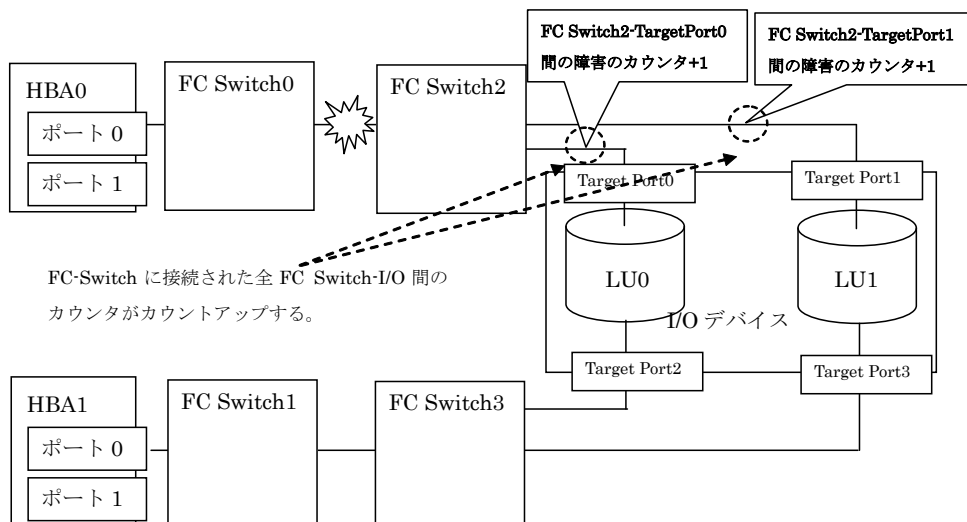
FC Switch2-TargetPort0
間の障害のカウンタ+1

FC Switch2-TargetPort1
間の障害のカウンタ+1

HBA0
ポート 0
ポート 1

FC Switch0

FC Switch2

Target Port0

Target Port1

LU0

LU1

I/O デバイス

FC-Switch に接続された全 FC Switch-I/O 間のカウンタがカウントアップする。

Target Port2

Target Port3

HBA1
ポート 0
ポート 1

FC Switch1

FC Switch3